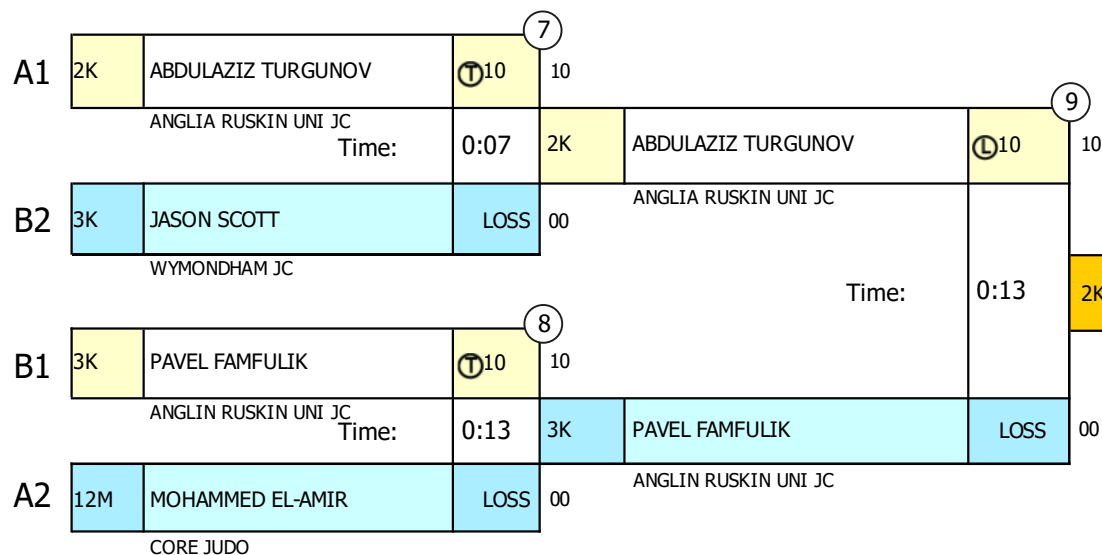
7

A1 2K ABDULAZIZ TURGUNOV Ⓣ10 10

ANGLIA RUSKIN UNI JC

Time: 0:07

9

2K ABDULAZIZ TURGUNOV Ⓛ10 10

ANGLIA RUSKIN UNI JC

B2 3K JASON SCOTT LOSS 00

WYMONDHAM JC

Time: 0:13

2K

8

B1 3K PAVEL FAMFULIK Ⓣ10 10

ANGLIN RUSKIN UNI JC

Time: 0:13

3K PAVEL FAMFULIK LOSS 00

ANGLIN RUSKIN UNI JC

A2 12M MOHAMMED EL-AMIR LOSS 00

CORE JUDO